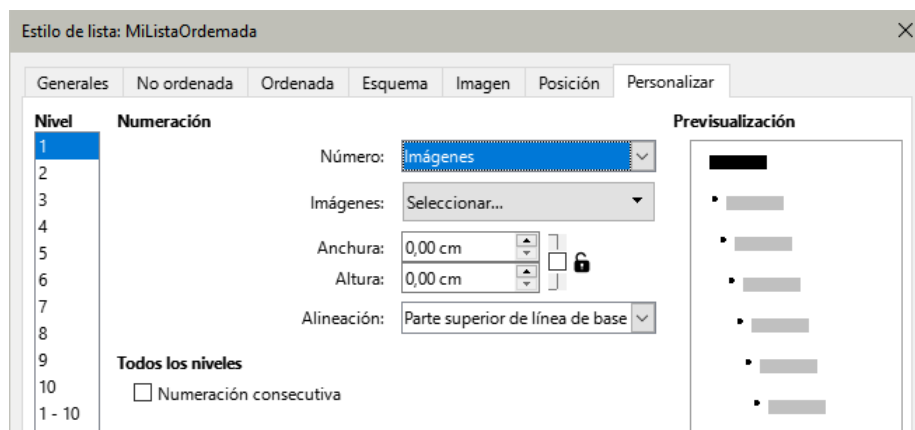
Estilo de lista: MiListaOrdemada

Generales | No ordenada | Ordenada | Esquema | Imagen | Posición | Personalizar

Nivel
1
2
3
4
5
6
7
8
9
10
1 - 10

Numeración

Número: Imágenes

Imágenes: Seleccionar...

Anchura: 0,00 cm

Altura: 0,00 cm

Alineación: Parte superior de línea de base

Todos los niveles

Numeración consecutiva

Previsualización